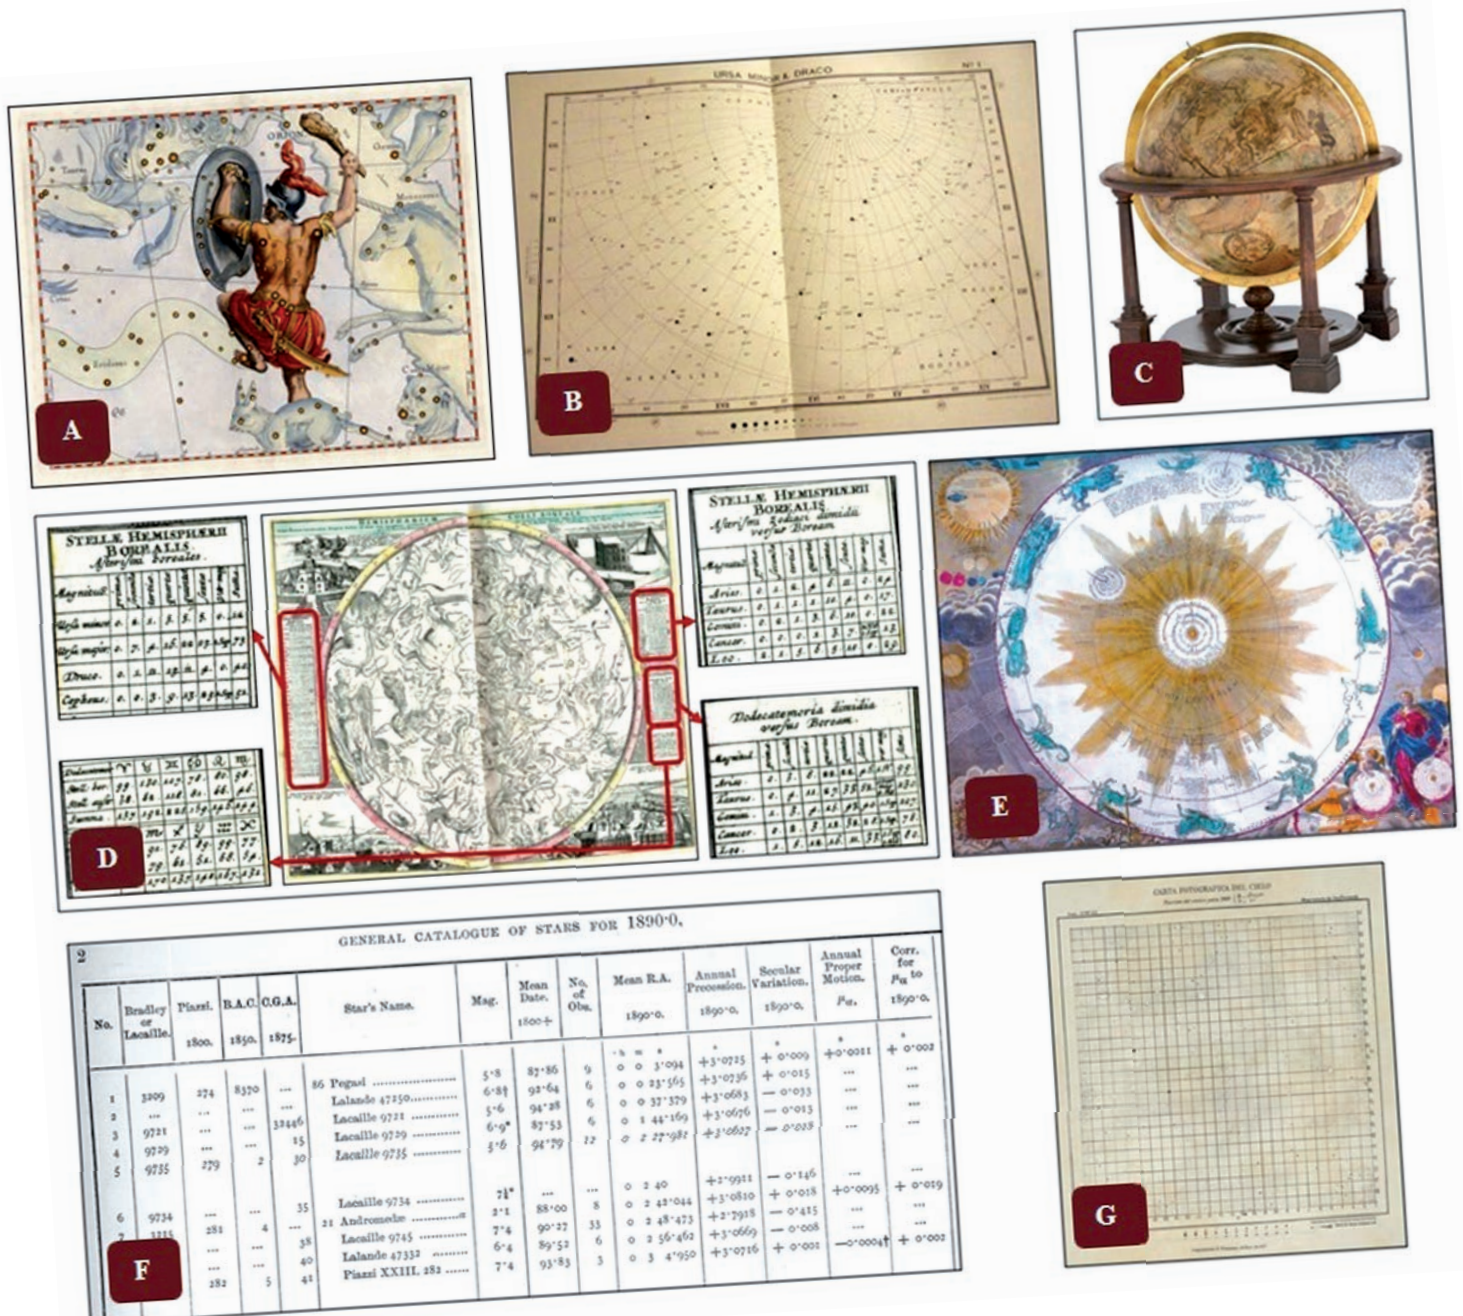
A

URSA MINOR & DRACO

B

C

STELLÆ HEMISPHÆRII BOREALIS
Asterismi boreales

STELLÆ HEMISPHÆRII BOREALIS
Asterismi Zodiaci dimidii versus Boream

Dodecatemoria dimidia versus Boream

D

E

CARTA FOTOGRAFICA DEL CIELO

G

GENERAL CATALOGUE OF STARS FOR 1890·0.

2

| No. | Bradley or Lacaille. | Piazzi. 1800. | B.A.C. 1850. | C.G.A. 1875. | Star's Name. | Mag. | Mean Date. 1800+ | No. of Obs. | Mean R.A. 1890·0. | Annual Precession. 1890·0. | Secular Variation. 1890·0. | Annual Proper Motion. | Corr. for $\mu_a$ to 1890·0. |
|---|---|---|---|---|---|---|---|---|---|---|---|---|---|
| 1 | 3209 | 274 | 8370 | ... | 86 Pegasi | 5·8 | 87·86 | 9 | 0 0 3·094 | +3·0725 | +0·009 | +0·0011 | +0·002 |
| 2 | ... | ... | ... | ... | Lalande 47250 | 6·8 | 92·64 | 6 | 0 0 23·565 | +3·0736 | +0·015 | ... | ... |
| 3 | 9721 | ... | ... | 32446 | Lacaille 9721 | 5·6 | 94·28 | 6 | 0 0 37·379 | +3·0683 | −0·033 | ... | ... |
| 4 | 9729 | ... | ... | 15 | Lacaille 9729 | 6·9 | 87·53 | 6 | 0 1 44·169 | +3·0676 | −0·013 | ... | ... |
| 5 | 9735 | 279 | 2 | 30 | Lacaille 9735 | 5·6 | 94·79 | 12 | 0 2 27·981 | +3·0627 | −0·033 | ... | ... |
| 6 | 9734 | ... | ... | 35 | Lacaille 9734 | 7½ | ... | ... | 0 2 40 | +2·9911 | −0·146 | ... | ... |
| | | 281 | 4 | ... | 21 Andromedæ | 2·1 | 88·00 | 8 | 0 2 42·044 | +3·0810 | +0·018 | +0·0095 | +0·019 |
| 7 | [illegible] | ... | ... | 38 | Lacaille 9745 | 7·4 | 90·27 | 33 | 0 2 48·473 | +2·7918 | −0·415 | ... | ... |
| | | ... | ... | 40 | Lalande 47332 | 6·4 | 89·52 | 6 | 0 2 56·462 | +3·0669 | −0·008 | ... | ... |
| | | 282 | 5 | 41 | Piazzi XXIII. 282 | 7·4 | 93·83 | 3 | 0 3 4·950 | +3·0716 | +0·001 | −0·0004† | +0·002 |

F